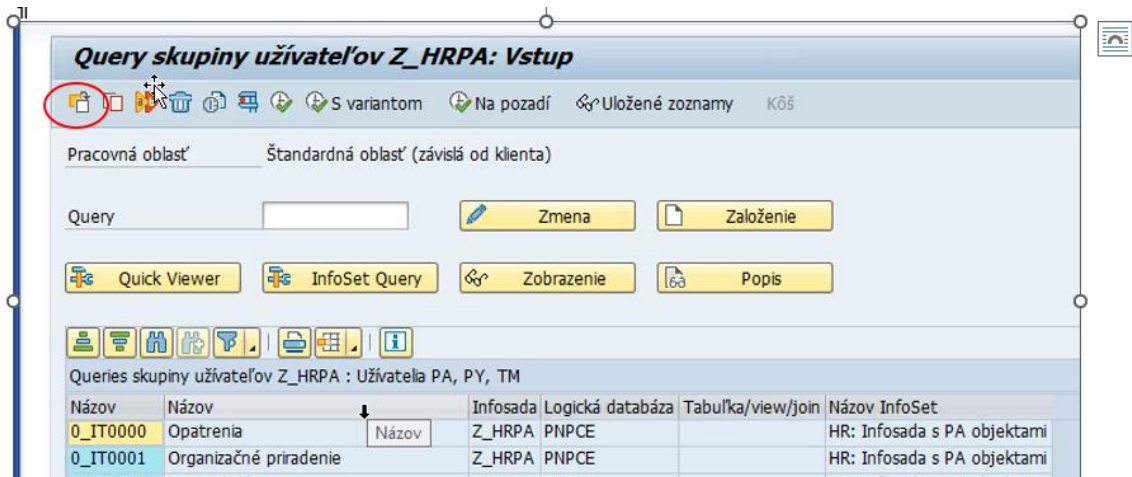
Query skupiny užívateľov Z_HRPA: Vstup

S variantom Na pozadí Uložené zoznamy Kôš

Pracovná oblasť Štandardná oblasť (závislá od klienta)

Query

Zmena

Založenie

Quick Viewer

InfoSet Query

Zobrazenie

Popis

Queries skupiny užívateľov Z_HRPA : Užívatelia PA, PY, TM

| Názov | Názov | Infosada | Logická databáza | Tabuľka/view/join | Názov InfoSet |
|---|---|---|---|---|---|
| 0_IT0000 | Opatrenia | Z_HRPA | PNPCE | | HR: Infosada s PA objektami |
| 0_IT0001 | Organizačné priradenie | Z_HRPA | PNPCE | | HR: Infosada s PA objektami |

Názov